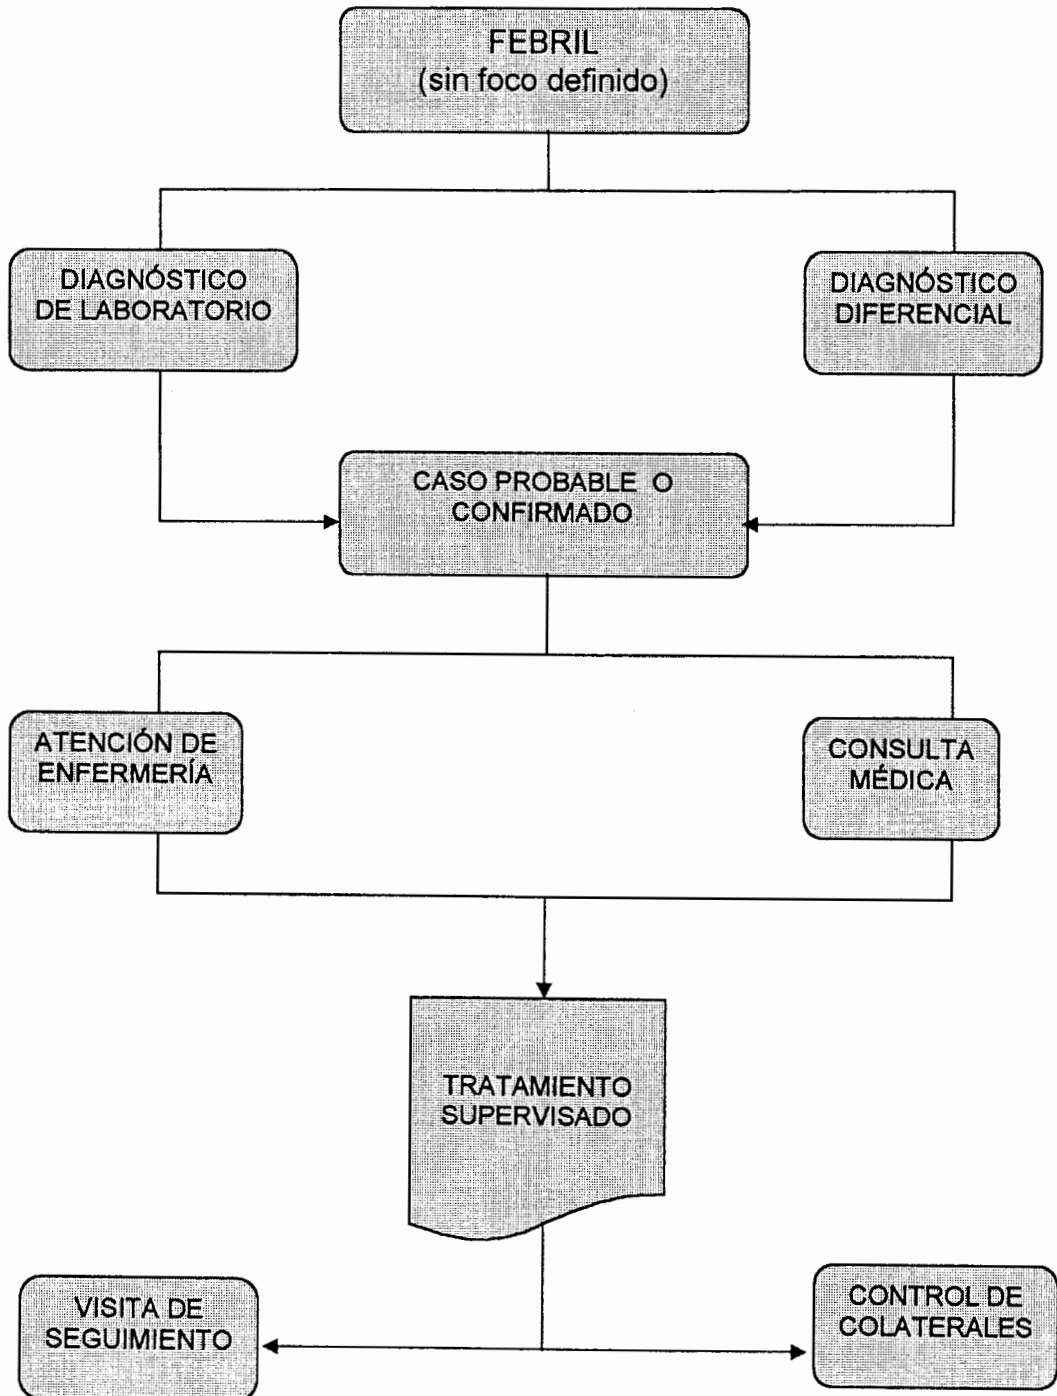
FEBRIL
(sin foco definido)

DIAGNÓSTICO DE LABORATORIO

DIAGNÓSTICO DIFERENCIAL

CASO PROBABLE O CONFIRMADO

ATENCIÓN DE ENFERMERÍA

CONSULTA MÉDICA

TRATAMIENTO SUPERVISADO

VISITA DE SEGUIMIENTO

CONTROL DE COLATERALES